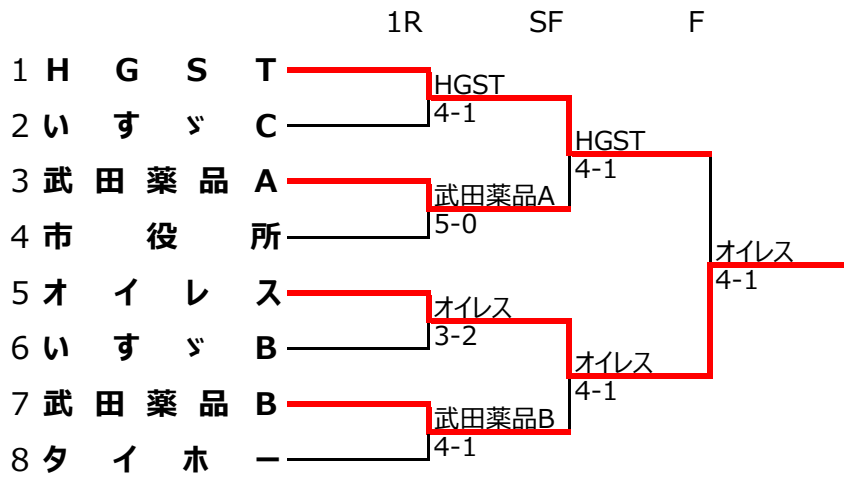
1R SF F

1 H G S T
2 い す ゞ C
3 武 田 薬 品 A
4 市 役 所
5 オ イ レ ス
6 い す ゞ B
7 武 田 薬 品 B
8 タ イ ホ ー

HGST
4-1
武田薬品A
5-0
オイレス
3-2
武田薬品B
4-1

HGST
4-1
オイレス
4-1

オイレス
4-1